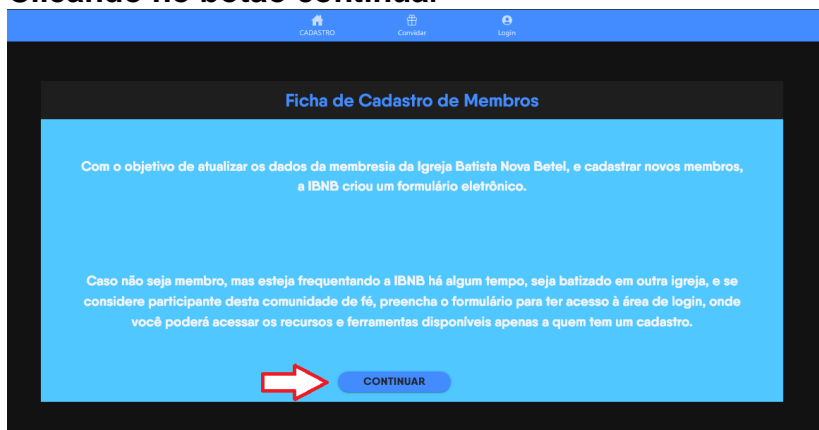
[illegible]

CADASTRO Convidar Login

Ficha de Cadastro de Membros

Com o objetivo de atualizar os dados da membresia da Igreja Batista Nova Betel, e cadastrar novos membros, a IBNB criou um formulário eletrônico.

Caso não seja membro, mas esteja frequentando a IBNB há algum tempo, seja batizado em outra igreja, e se considere participante desta comunidade de fé, preencha o formulário para ter acesso à área de login, onde você poderá acessar os recursos e ferramentas disponíveis apenas a quem tem um cadastro.

CONTINUAR